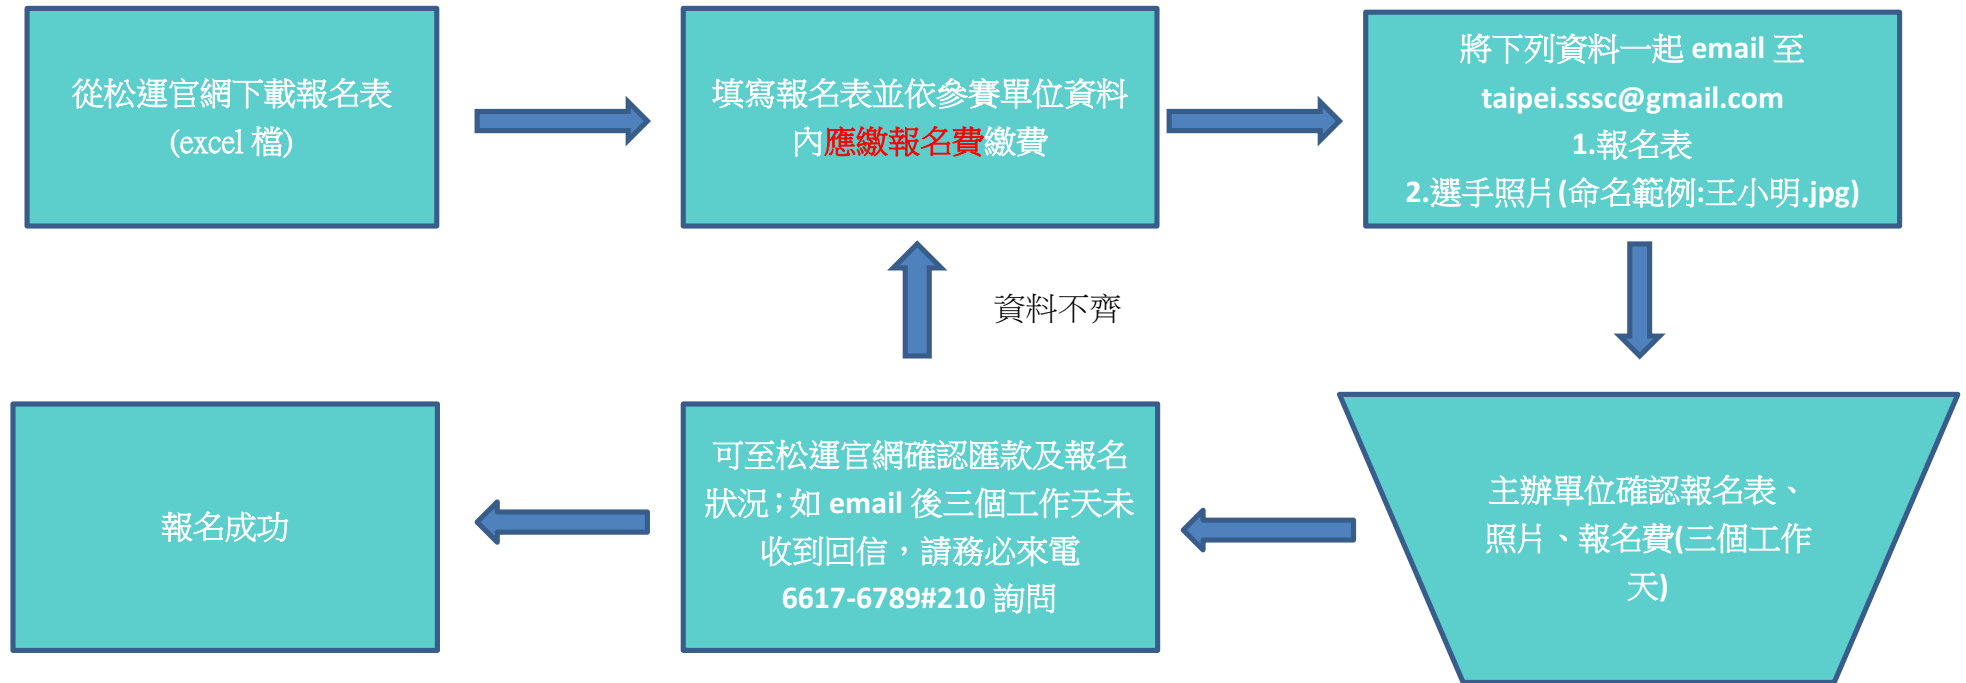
從松運官網下載報名表
(excel 檔)

填寫報名表並依參賽單位資料內應繳報名費繳費

將下列資料一起 email 至
taipei.sssc@gmail.com
1.報名表
2.選手照片(命名範例:王小明.jpg)

資料不齊

主辦單位確認報名表、照片、報名費(三個工作天)

可至松運官網確認匯款及報名狀況;如 email 後三個工作天未收到回信，請務必來電 6617-6789#210 詢問

報名成功